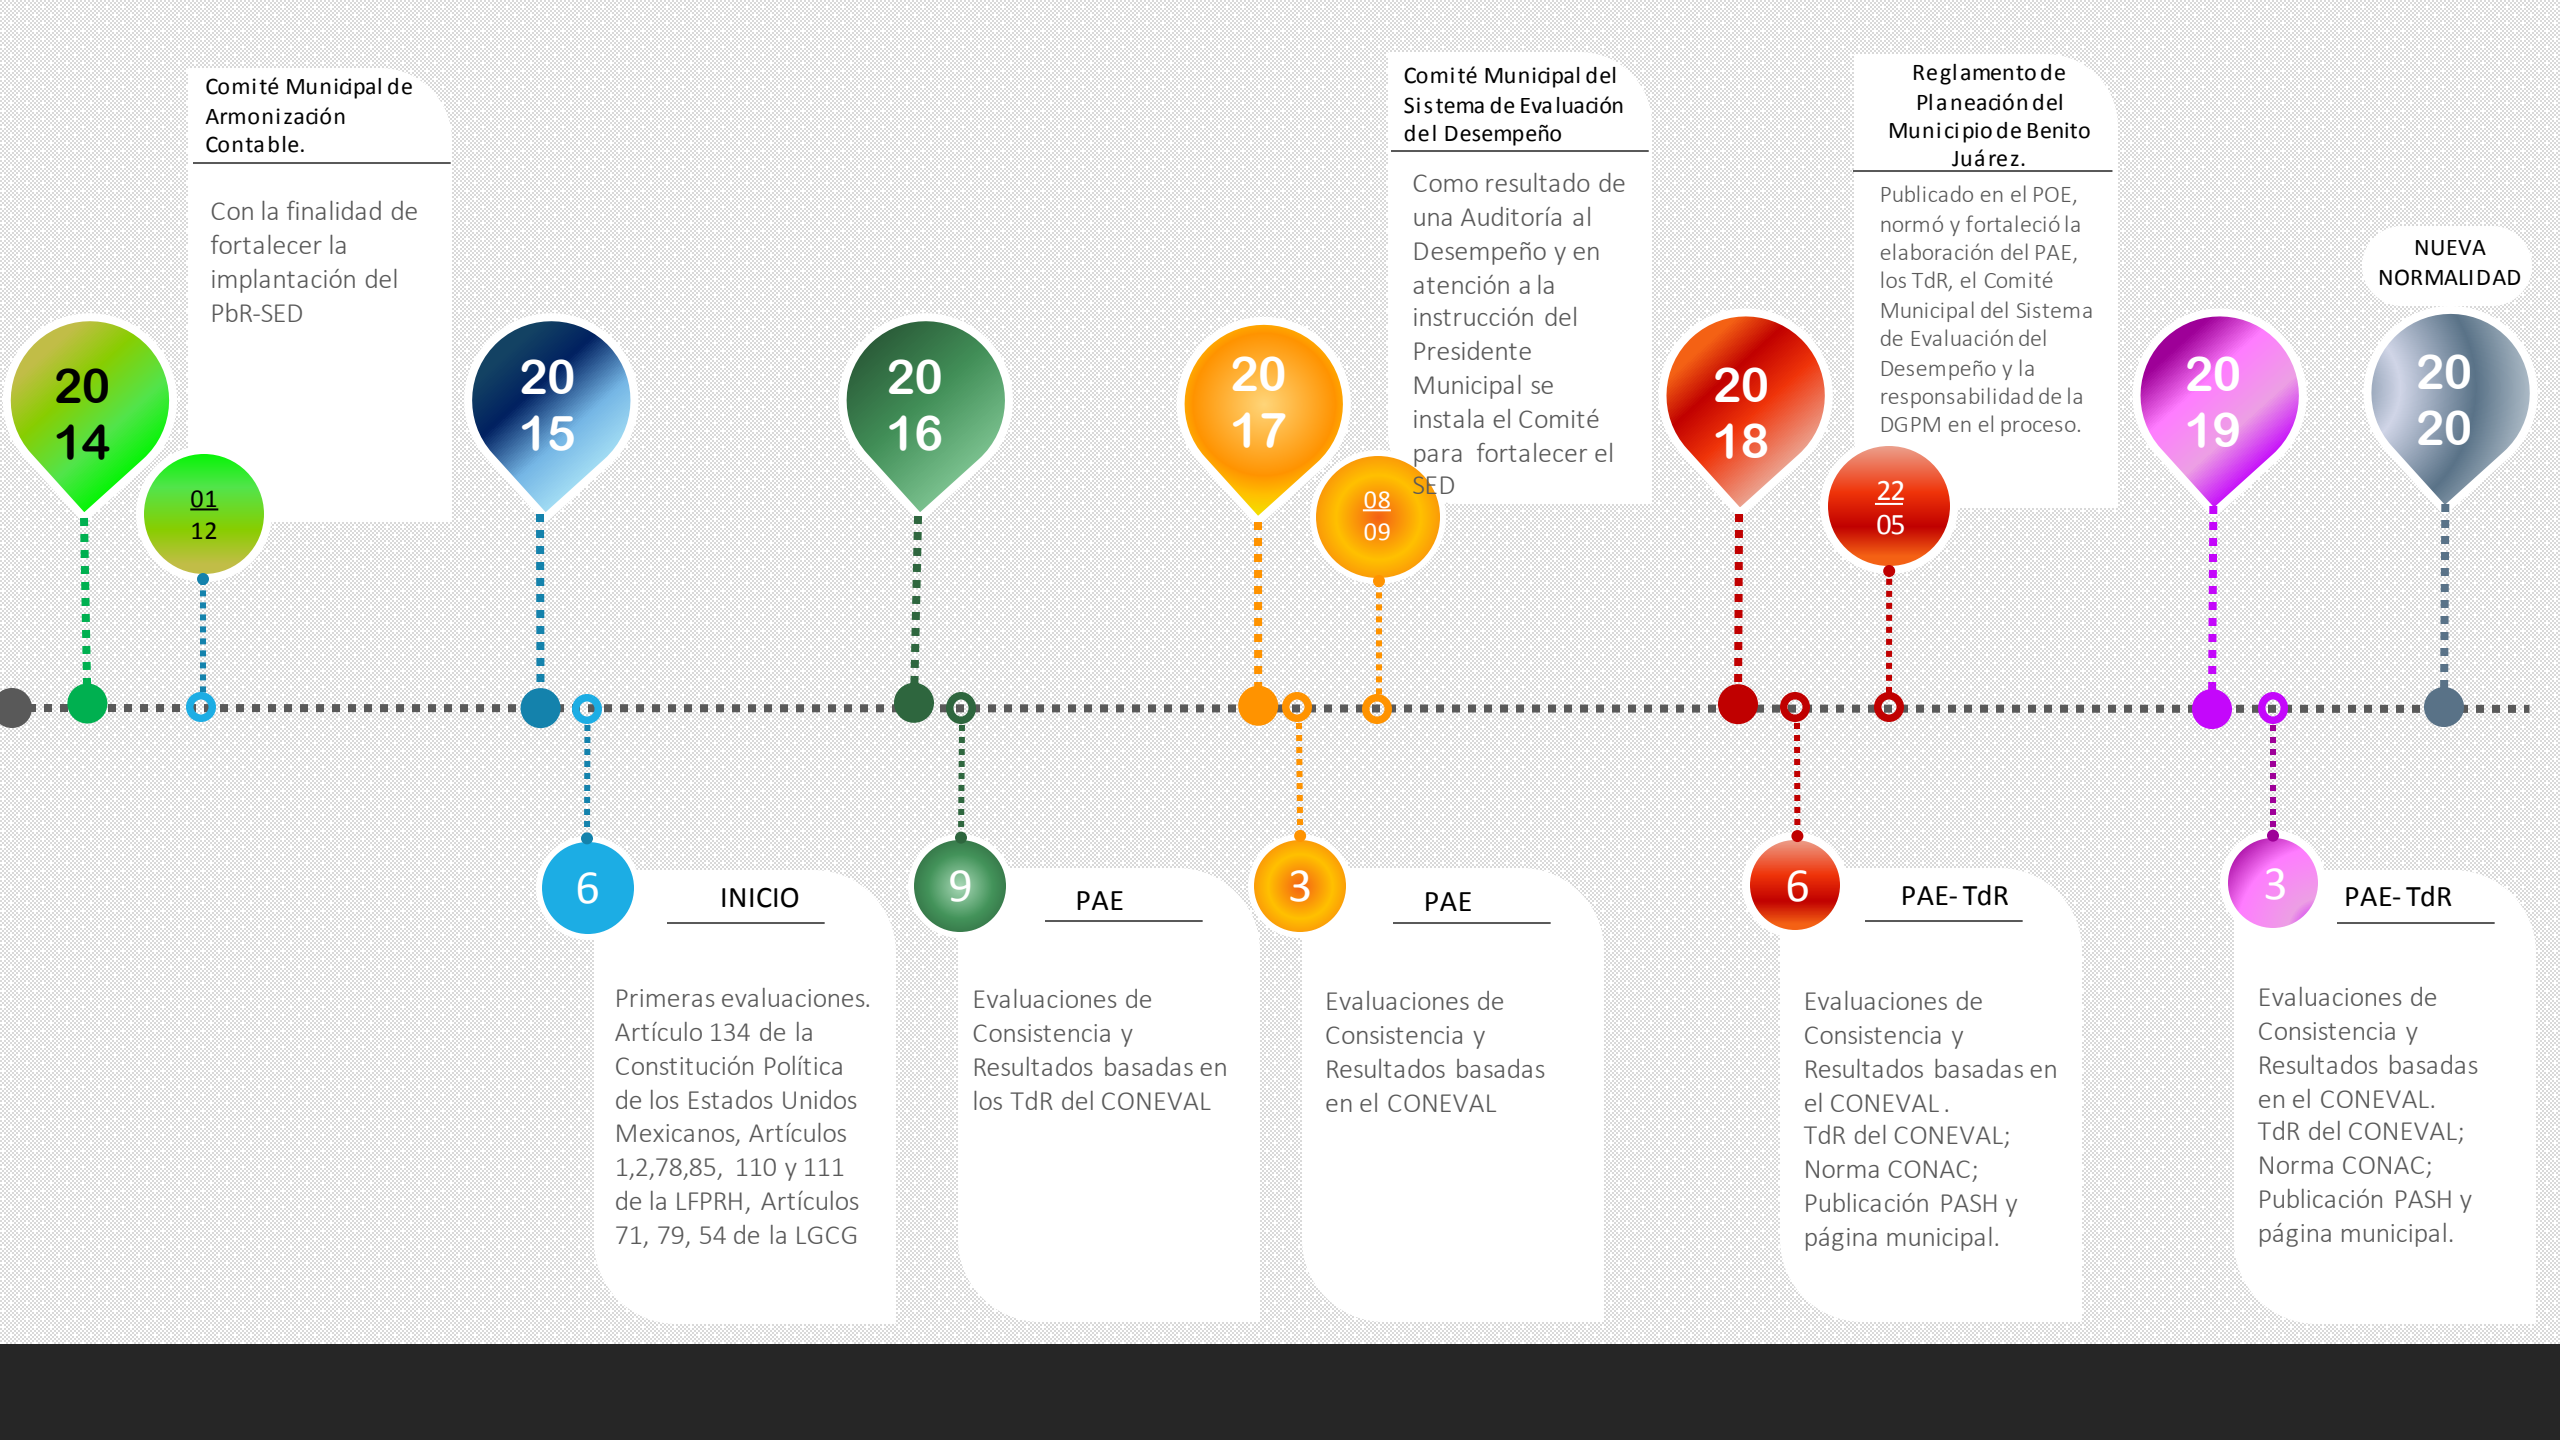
Comité Municipal de Armonización Contable.

Con la finalidad de fortalecer la implantación del PbR-SED

2014

01
12

2015

2016

2017

08
09

Comité Municipal del Sistema de Evaluación del Desempeño

Como resultado de una Auditoría al Desempeño y en atención a la instrucción del Presidente Municipal se instala el Comité para fortalecer el SED

2018

22
05

Reglamento de Planeación del Municipio de Benito Juárez.

Publicado en el POE, normó y fortaleció la elaboración del PAE, los TdR, el Comité Municipal del Sistema de Evaluación del Desempeño y la responsabilidad de la DGPM en el proceso.

2019

NUEVA NORMALIDAD

2020

6
INICIO

Primeras evaluaciones. Artículo 134 de la Constitución Política de los Estados Unidos Mexicanos, Artículos 1,2,78,85, 110 y 111 de la LFPRH, Artículos 71, 79, 54 de la LGCG

9
PAE

Evaluaciones de Consistencia y Resultados basadas en los TdR del CONEVAL

3
PAE

Evaluaciones de Consistencia y Resultados basadas en el CONEVAL

6
PAE- TdR

Evaluaciones de Consistencia y Resultados basadas en el CONEVAL .
TdR del CONEVAL;
Norma CONAC;
Publicación PASH y página municipal.

3
PAE- TdR

Evaluaciones de Consistencia y Resultados basadas en el CONEVAL.
TdR del CONEVAL;
Norma CONAC;
Publicación PASH y página municipal.